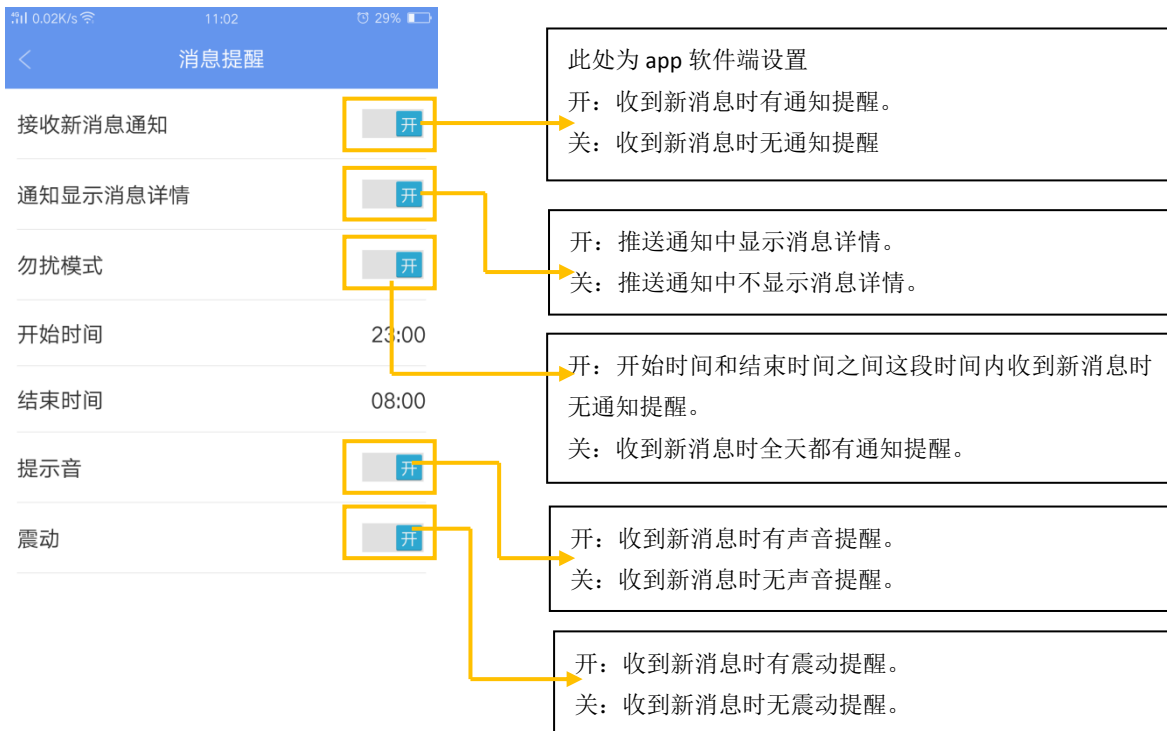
0.02K/s 11:02 29%

<

消息提醒

接收新消息通知 开

通知显示消息详情 开

勿扰模式 开

开始时间 23:00

结束时间 08:00

提示音 开

震动 开

此处为 app 软件端设置
开：收到新消息时有通知提醒。
关：收到新消息时无通知提醒

开：推送通知中显示消息详情。
关：推送通知中不显示消息详情。

开：开始时间和结束时间之间这段时间内收到新消息时无通知提醒。
关：收到新消息时全天都有通知提醒。

开：收到新消息时有声音提醒。
关：收到新消息时无声音提醒。

开：收到新消息时有震动提醒。
关：收到新消息时无震动提醒。